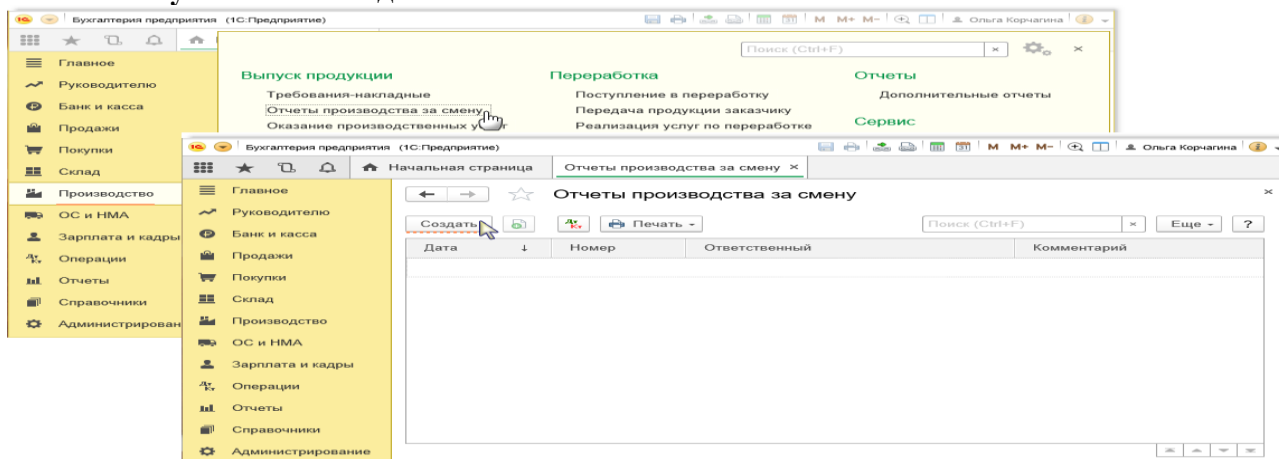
Бухгалтерия предприятия (1С:Предприятие)

M M+ M- Ольга Корчагина

Главное
Руководителю
Банк и касса
Продажи
Покупки
Склад
Производство
ОС и НМА
Зарплата и кадры
Операции
Отчеты
Справочники
Администрирован

Поиск (Ctrl+F)

Выпуск продукции
Требования-накладные
Отчеты производства за смену
Оказание производственных у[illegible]

Переработка
Поступление в переработку
Передача продукции заказчику
Реализация услуг по переработке

Отчеты
Дополнительные отчеты

Сервис

Бухгалтерия предприятия (1С:Предприятие)

M M+ M- Ольга Корчагина

Начальная страница
Отчеты производства за смену ×

Главное
Руководителю
Банк и касса
Продажи
Покупки
Склад
Производство
ОС и НМА
Зарплата и кадры
Операции
Отчеты
Справочники
Администрирование

Отчеты производства за смену

Создать
Печать
Поиск (Ctrl+F)
Еще
?

| Дата ↓ | Номер | Ответственный | Комментарий |
|---|---|---|---|